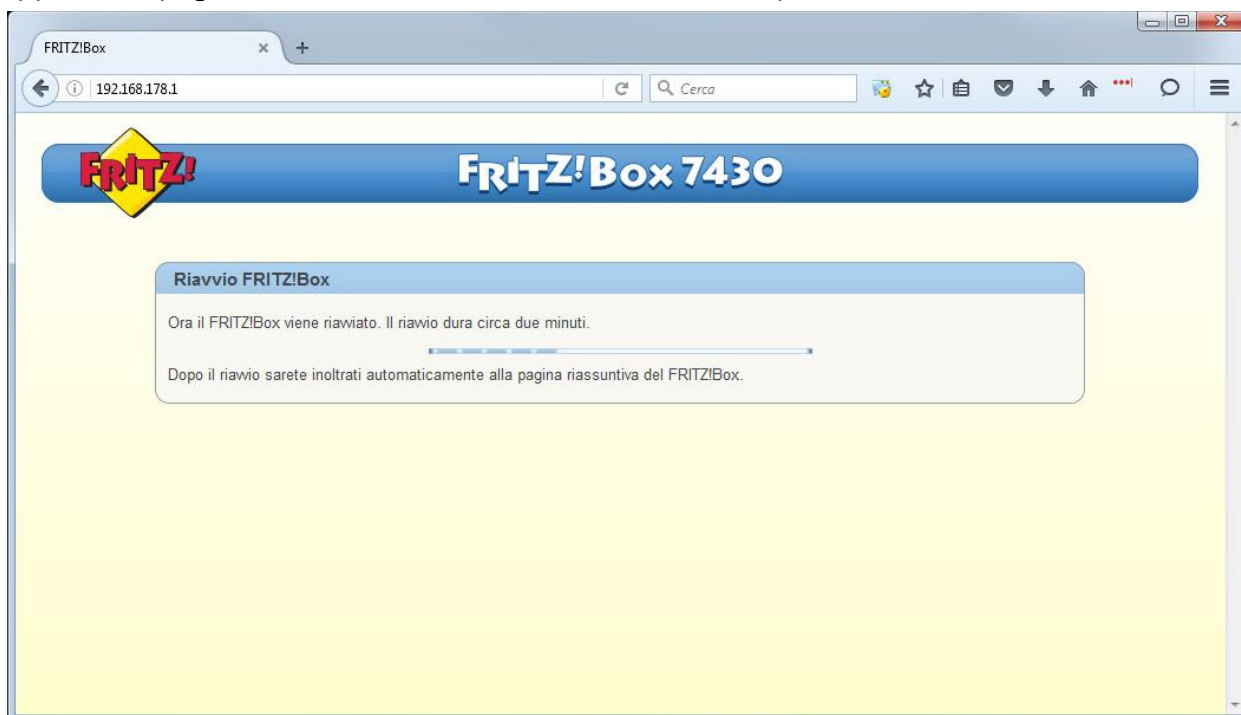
FRITZ!Box ×

192.168.178.1

Cerca

FRITZ!

FRITZ!Box 7430

Riavvio FRITZ!Box

Ora il FRITZ!Box viene riavviato. Il riavvio dura circa due minuti.

Dopo il riavvio sarete inoltrati automaticamente alla pagina riassuntiva del FRITZ!Box.